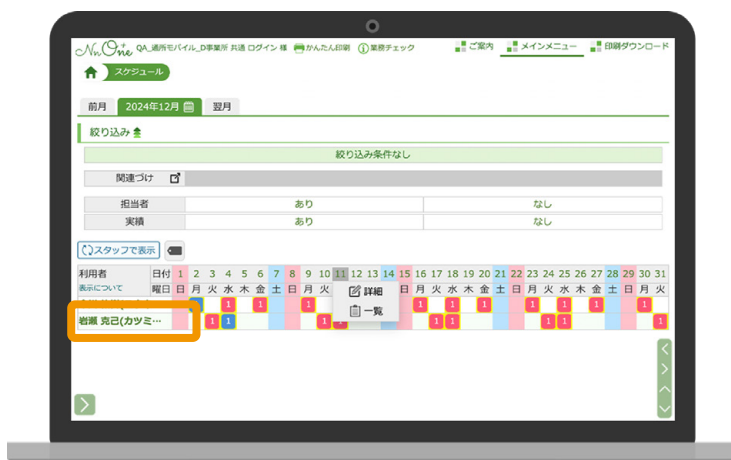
NuOne QA_通所モバイル_D事業所 共通 ログイン 様 かんたん印刷 業務チェック ご案内 メインメニュー 印刷ダウンロード

スケジュール

前月 2024年12月 翌月

絞り込み

絞り込み条件なし

| 関連づけ | |
|---|---|
| 担当者 | あり | なし |
| 実績 | あり | なし |

スタッフで表示

利用者 日付 1 2 3 4 5 6 7 8 9 10 11 12 13 14 15 16 17 18 19 20 21 22 23 24 25 26 27 28 29 30 31
表示について 曜日 日 月 火 水 木 金 土 日 月 火 水 木 金 土 日 月 火 水 木 金 土 日 月 火 水 木 金 土 日 月 火

1 1 1 1 1 1 1 1 1 1 1

岩瀬 克己(カツミ… 1 1 1 1 1 1 1 1 1

詳細
一覧